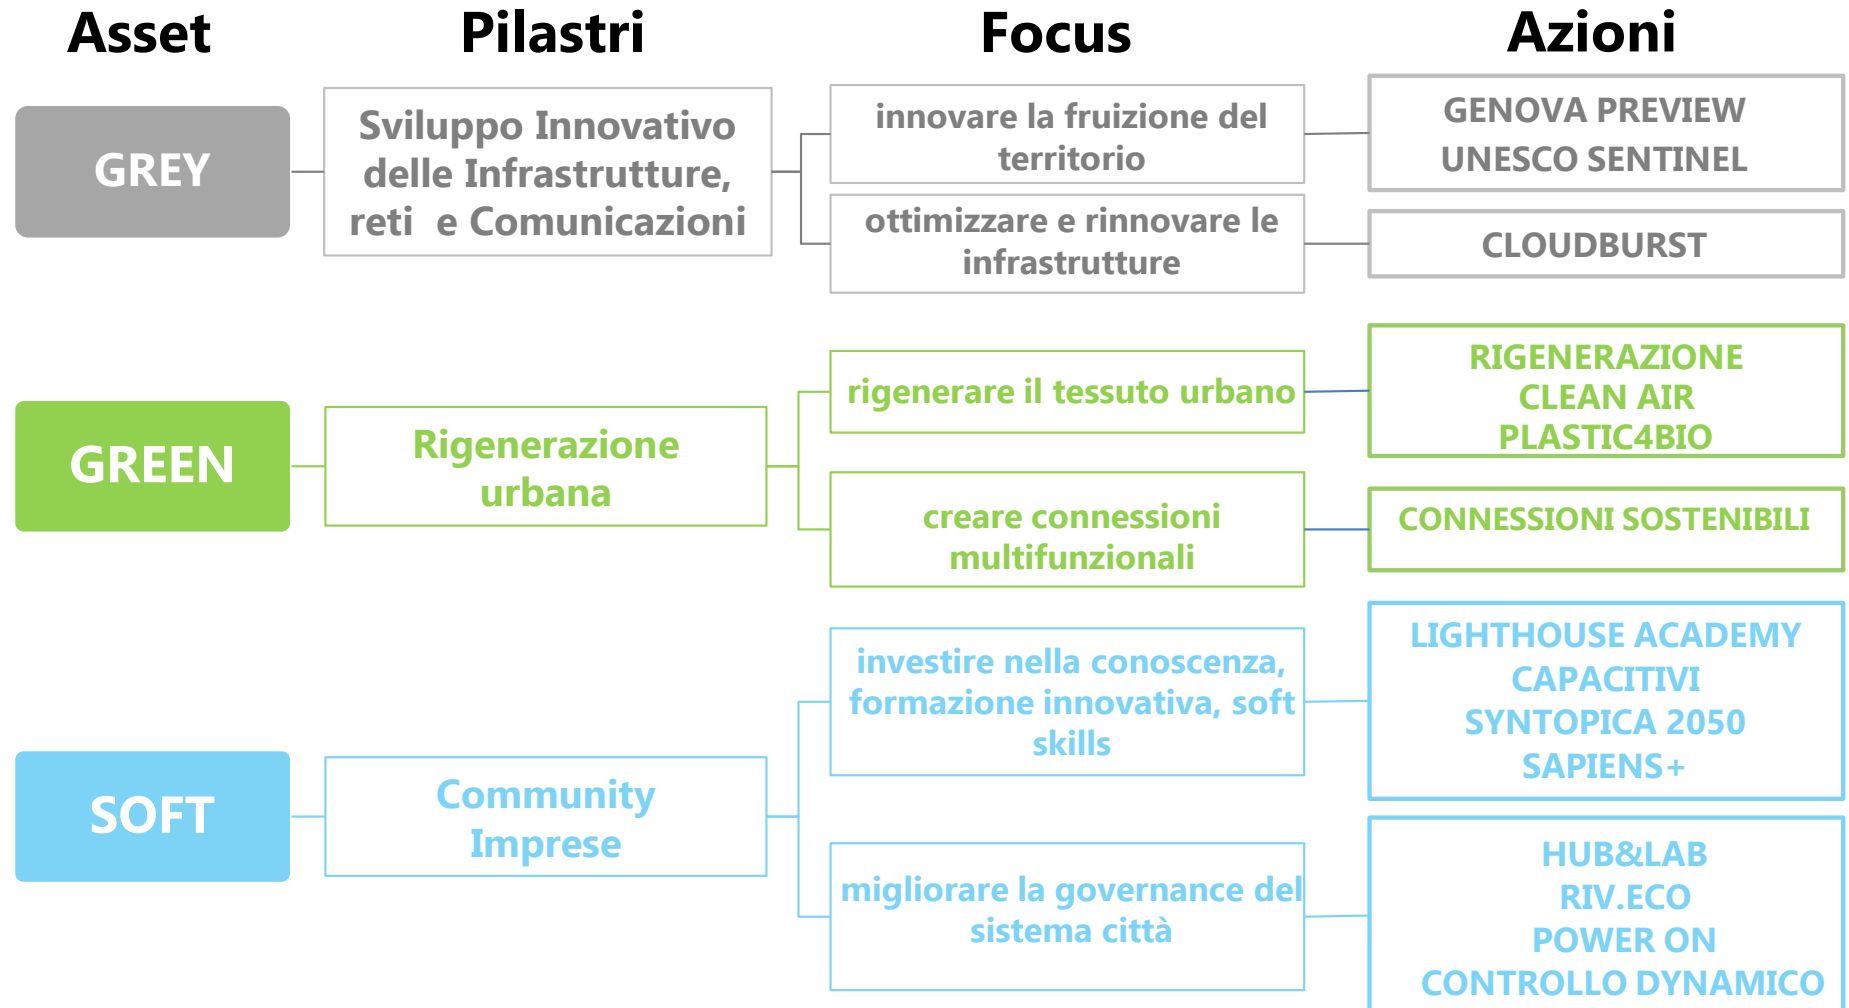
Asset

Pilastri

Focus

Azioni

GREY

Sviluppo Innovativo delle Infrastrutture, reti e Comunicazioni

innovare la fruizione del territorio

GENOVA PREVIEW
UNESCO SENTINEL

ottimizzare e rinnovare le infrastrutture

CLOUDBURST

GREEN

Rigenerazione urbana

rigenerare il tessuto urbano

RIGENERAZIONE
CLEAN AIR
PLASTIC4BIO

creare connessioni multifunzionali

CONNESSIONI SOSTENIBILI

SOFT

Community Imprese

investire nella conoscenza, formazione innovativa, soft skills

LIGHTHOUSE ACADEMY
CAPACITIVI
SYNTOPICA 2050
SAPIENS+

migliorare la governance del sistema città

HUB&LAB
RIV.ECO
POWER ON
CONTROLLO DYNAMICO